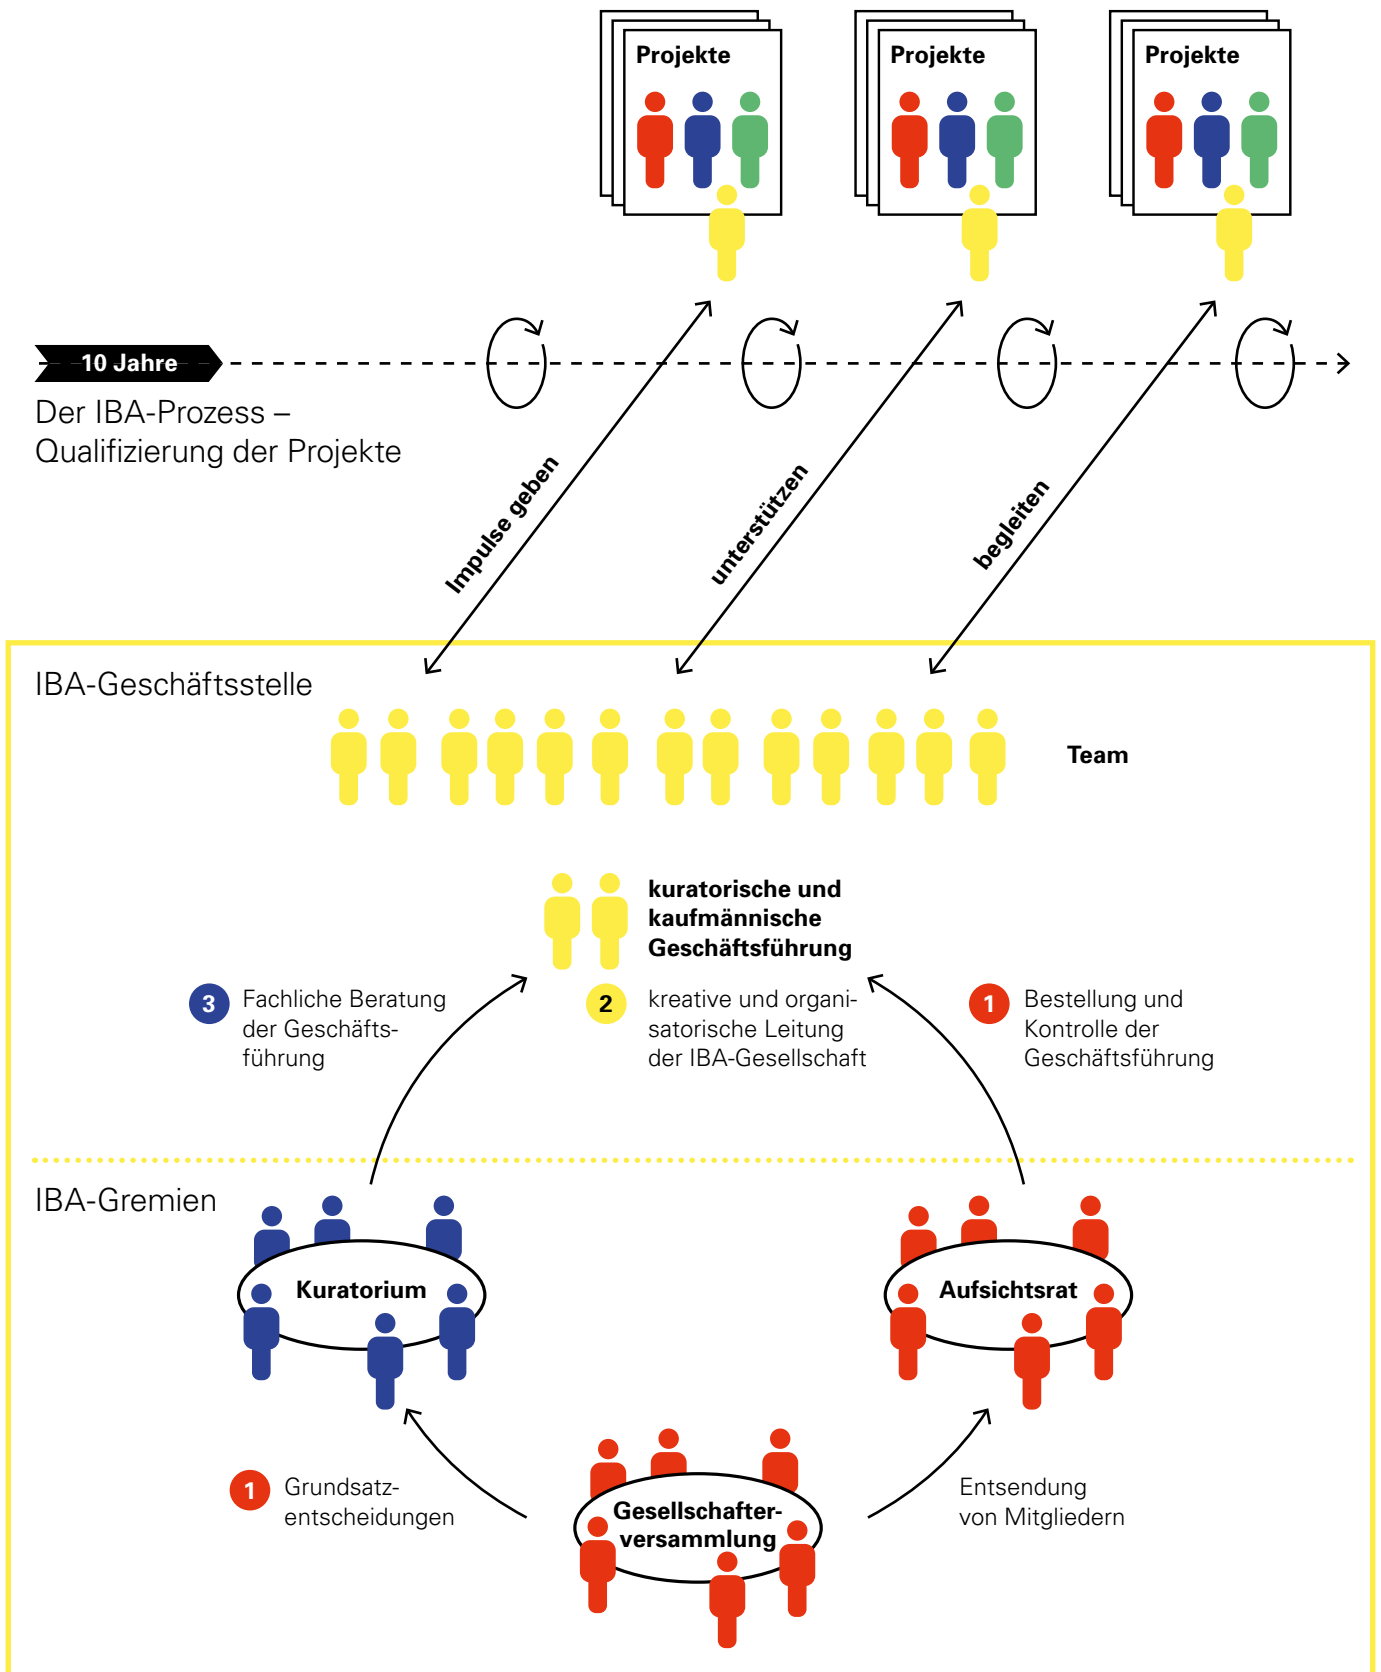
Projekte

Projekte

Projekte

10 Jahre

Der IBA-Prozess – Qualifizierung der Projekte

Impulse geben

unterstützen

begleiten

IBA-Geschäftsstelle

Team

kuratorische und kaufmännische Geschäftsführung

3 Fachliche Beratung der Geschäftsführung

2 kreative und organisatorische Leitung der IBA-Gesellschaft

1 Bestellung und Kontrolle der Geschäftsführung

IBA-Gremien

Kuratorium

Aufsichtsrat

1 Grundsatzentscheidungen

Gesellschafterversammlung

Entsendung von Mitgliedern